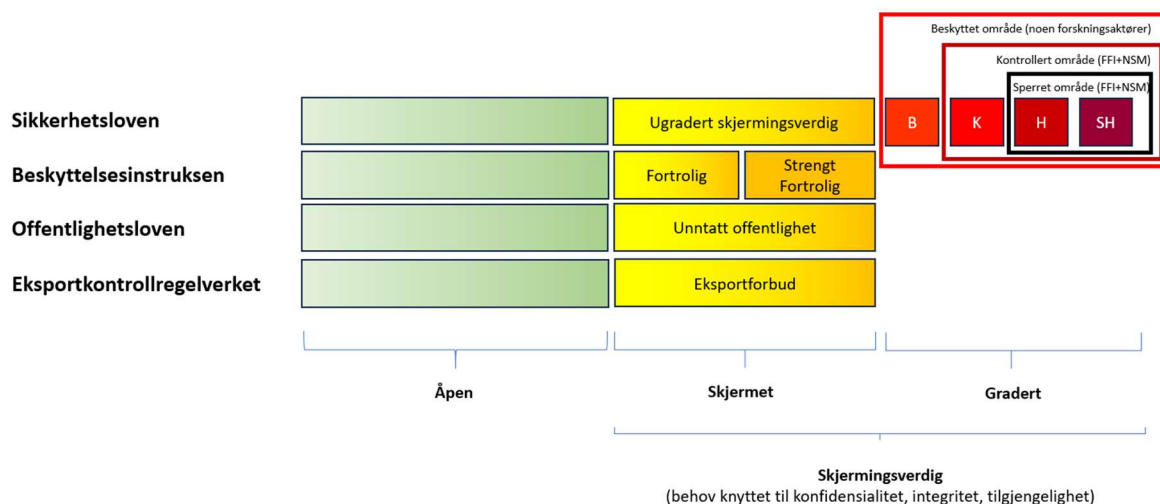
Beskyttet område (noen forskningsaktører)

Kontrollert område (FFI+NSM)

Sperret område (FFI+NSM)

Sikkerhetsloven

Ugradert skjermingsverdig

B

K

H

SH

Beskyttelsesinstruksen

Fortrolig

Strengt Fortrolig

Offentlighetsloven

Unntatt offentlighet

Eksportkontrollregelverket

Eksportforbud

Åpen

Skjermet

Gradert

Skjermingsverdig
(behov knyttet til konfidensialitet, integritet, tilgjengelighet)